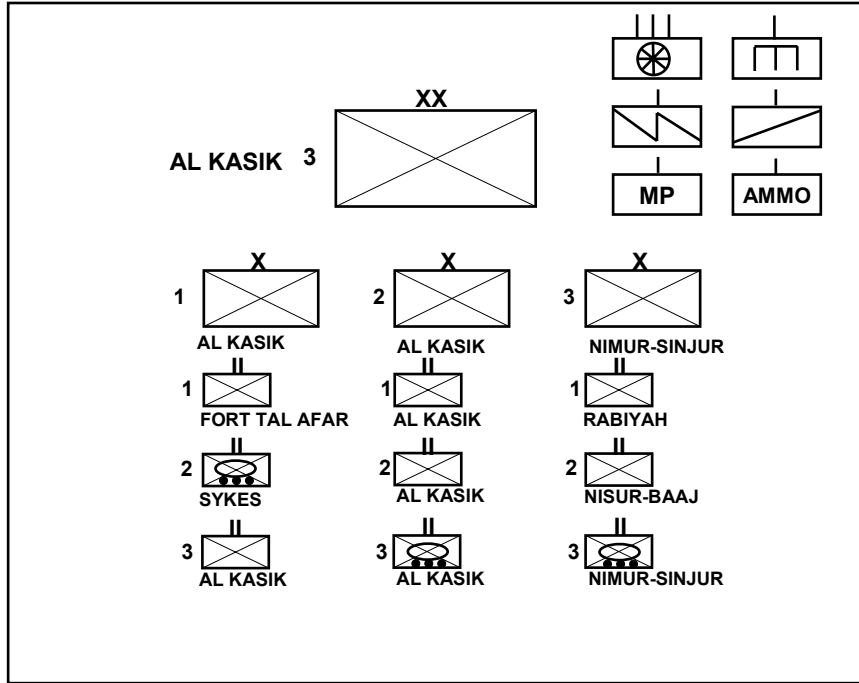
XX

AL KASIK 3

MP

AMMO

X

1

AL KASIK

X

2

AL KASIK

X

3

NIMUR-SINJUR

II

1

FORT TAL AFAR

II

1

AL KASIK

II

1

RABIYAH

II

2

SYKES

II

2

AL KASIK

II

2

NISUR-BAAJ

II

3

AL KASIK

II

3

AL KASIK

II

3

NIMUR-SINJUR